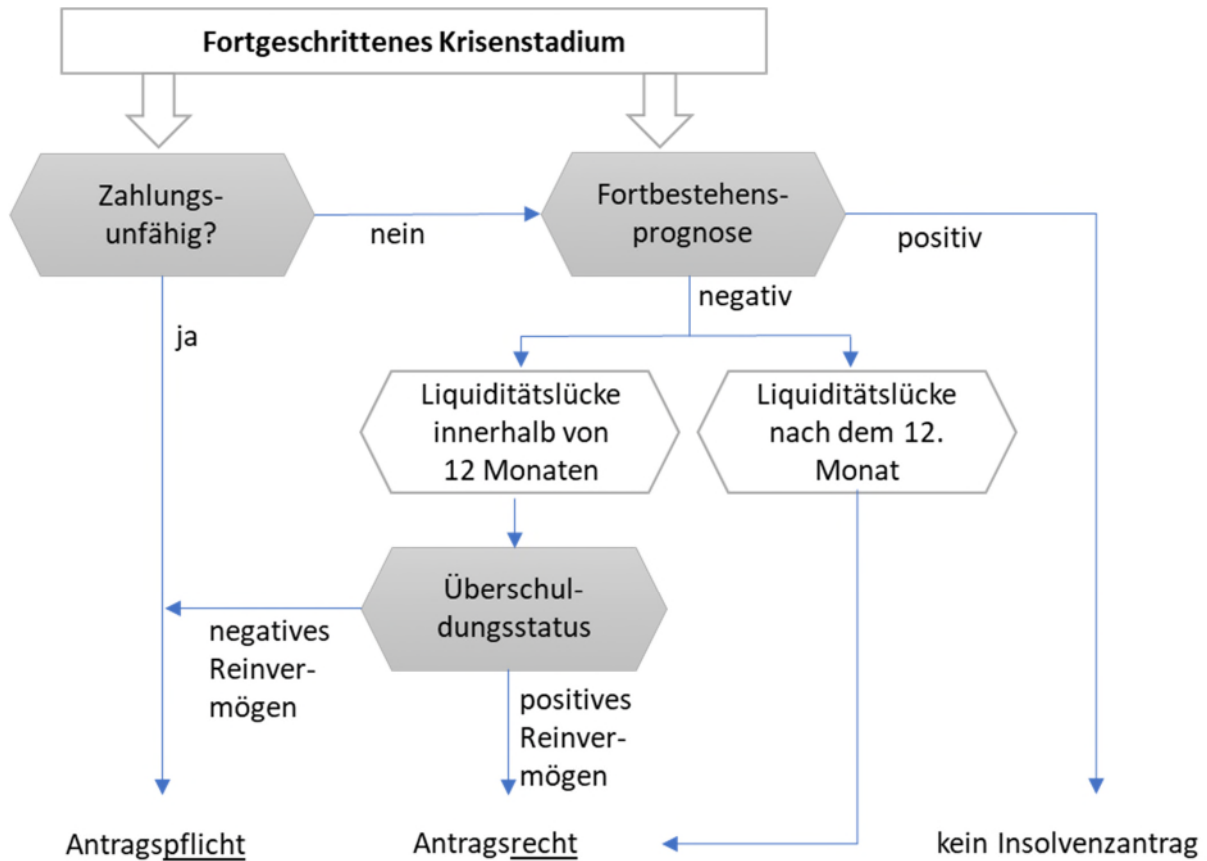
Fortgeschrittenes Krisenstadium

Zahlungsunfähig?

nein

Fortbestehensprognose

positiv

negativ

ja

Liquiditätslücke innerhalb von 12 Monaten

Liquiditätslücke nach dem 12. Monat

Überschuldungsstatus

negatives Reinvermögen

positives Reinvermögen

Antragspflicht

Antragsrecht

kein Insolvenzantrag